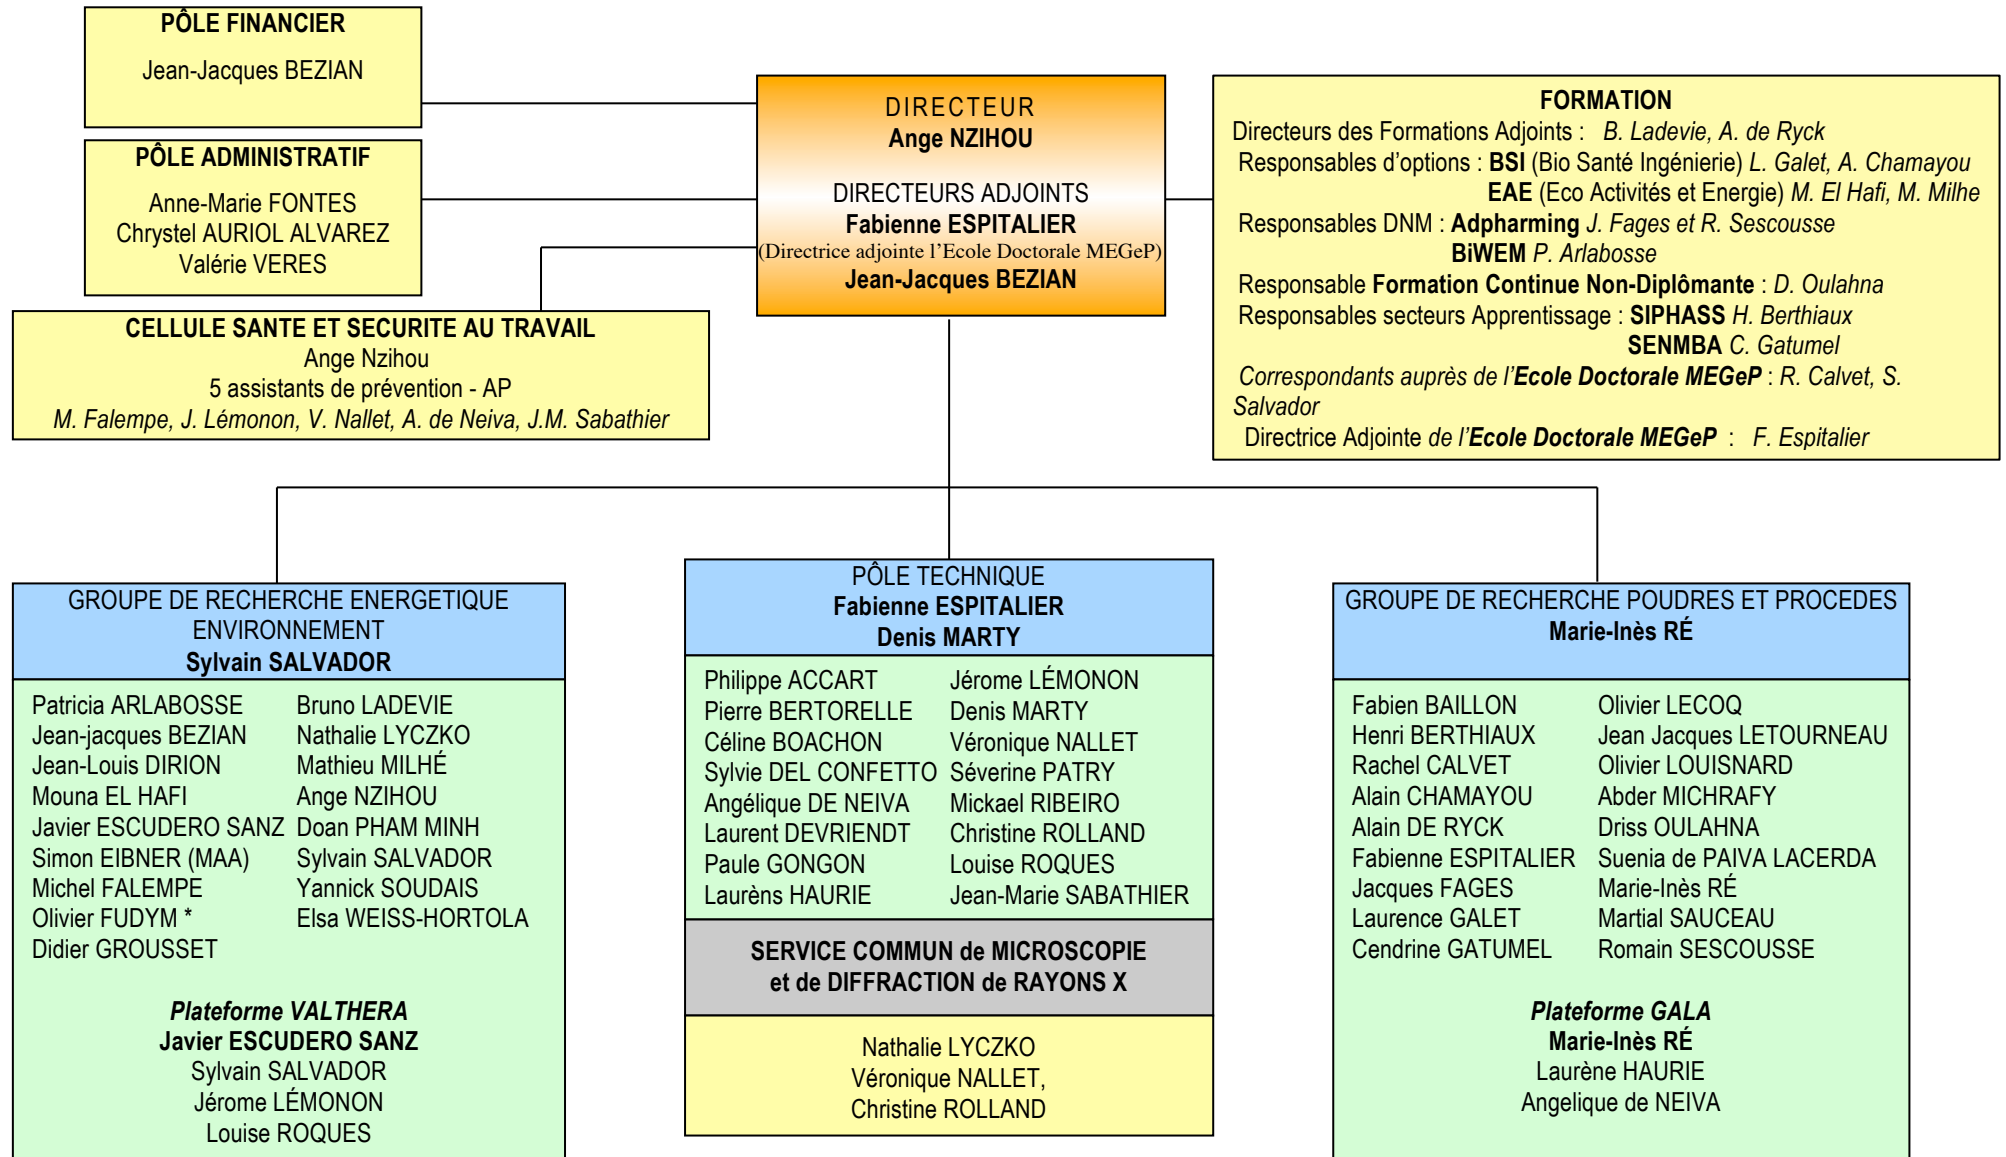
PÔLE FINANCIER

Jean-Jacques BEZIAN

PÔLE ADMINISTRATIF

Anne-Marie FONTES
Chrystel AURIOL ALVAREZ
Valérie VERES

DIRECTEUR
Ange NZIHOU

DIRECTEURS ADJOINTS
Fabienne ESPITALIER
(Directrice adjointe l'Ecole Doctorale MEGeP)
Jean-Jacques BEZIAN

FORMATION
Directeurs des Formations Adjoints : B. Ladevie, A. de Ryck
Responsables d'options : BSI (Bio Santé Ingénierie) L. Galet, A. Chamayou
EAE (Eco Activités et Energie) M. El Hafi, M. Milhe
Responsables DNM : Adpharming J. Fages et R. Sescousse
BiWEM P. Arlabosse
Responsable Formation Continue Non-Diplômante : D. Oulahna
Responsables secteurs Apprentissage : SIPHASS H. Berthiaux
SENMBA C. Gatumel
Correspondants auprès de l'Ecole Doctorale MEGeP : R. Calvet, S. Salvador
Directrice Adjointe de l'Ecole Doctorale MEGeP : F. Espitalier

CELLULE SANTE ET SECURITE AU TRAVAIL
Ange Nzihou
5 assistants de prévention - AP
M. Falempe, J. Lémonon, V. Nallet, A. de Neiva, J.M. Sabathier

GROUPE DE RECHERCHE ENERGETIQUE ENVIRONNEMENT
Sylvain SALVADOR

Patricia ARLABOSSE
Jean-jacques BEZIAN
Jean-Louis DIRION
Mouna EL HAFI
Javier ESCUDERO SANZ
Simon EIBNER (MAA)
Michel FALEMPE
Olivier FUDYM *
Didier GROUSSET

Bruno LADEVIE
Nathalie LYCZKO
Mathieu MILHÉ
Ange NZIHOU
Doan PHAM MINH
Sylvain SALVADOR
Yannick SOUDAIS
Elsa WEISS-HORTOLA

Plateforme VALTHERA
Javier ESCUDERO SANZ
Sylvain SALVADOR
Jérome LÉMONON
Louise ROQUES

PÔLE TECHNIQUE
Fabienne ESPITALIER
Denis MARTY

Philippe ACCART
Pierre BERTORELLE
Céline BOACHON
Sylvie DEL CONFETTO
Angélique DE NEIVA
Laurent DEVRIENDT
Paule GONGON
Laurèns HAURIE

Jérome LÉMONON
Denis MARTY
Véronique NALLET
Séverine PATRY
Mickael RIBEIRO
Christine ROLLAND
Louise ROQUES
Jean-Marie SABATHIER

SERVICE COMMUN de MICROSCOPIE et de DIFFRACTION de RAYONS X

Nathalie LYCZKO
Véronique NALLET,
Christine ROLLAND

GROUPE DE RECHERCHE POUDRES ET PROCEDES
Marie-Inès RÉ

Fabien BAILLON
Henri BERTHIAUX
Rachel CALVET
Alain CHAMAYOU
Alain DE RYCK
Fabienne ESPITALIER
Jacques FAGES
Laurence GALET
Cendrine GATUMEL

Olivier LECOQ
Jean Jacques LETOURNEAU
Olivier LOUISNARD
Abder MICHRAFY
Driss OULAHNA
Suenia de PAIVA LACERDA
Marie-Inès RÉ
Martial SAUCEAU
Romain SESCOUSSE

Plateforme GALA
Marie-Inès RÉ
Laurène HAURIE
Angelique de NEIVA